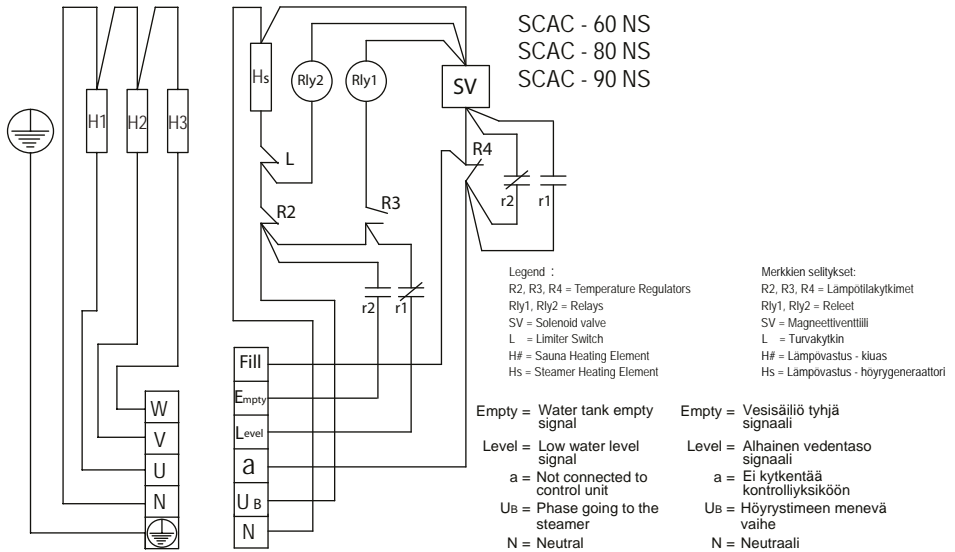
SCAC - 60 NS
SCAC - 80 NS
SCAC - 90 NS

H1 H2 H3

Hs Rly2 Rly1 SV

L

R4

R2 R3

r2 r1

r2 r1

W
V
U
N

Fill
Empty
Level
a
U B
N

Legend :
R2, R3, R4 = Temperature Regulators
Rly1, Rly2 = Relays
SV = Solenoid valve
L = Limiter Switch
H# = Sauna Heating Element
Hs = Steamer Heating Element

Merkkien selitykset:
R2, R3, R4 = Lämpötilakytkimet
Rly1, Rly2 = Releet
SV = Magneettiventtiili
L = Turvakytkin
H# = Lämpövastus - kiuas
Hs = Lämpövastus - höyrygeneraattori

Empty = Water tank empty signal
Level = Low water level signal
a = Not connected to control unit
UB = Phase going to the steamer
N = Neutral

Empty = Vesisäiliö tyhjä signaali
Level = Alhainen vedentaso signaali
a = Ei kytkentää kontrolliyksikköön
UB = Höyrystimeen menevä vaihe
N = Neutraali